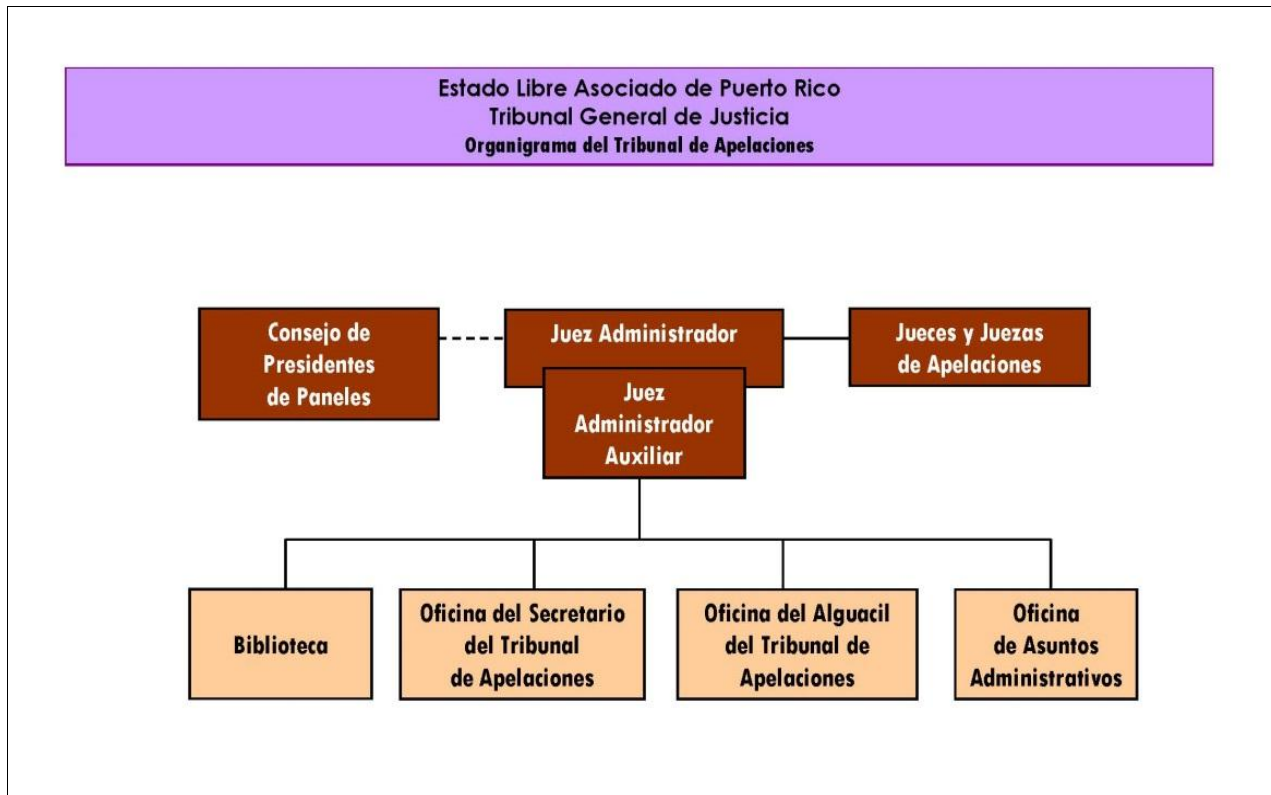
Estado Libre Asociado de Puerto Rico
Tribunal General de Justicia
Organigrama del Tribunal de Apelaciones

Consejo de Presidentes de Paneles

Juez Administrador

Jueces y Juezas de Apelaciones

Juez Administrador Auxiliar

Biblioteca

Oficina del Secretario del Tribunal de Apelaciones

Oficina del Alguacil del Tribunal de Apelaciones

Oficina de Asuntos Administrativos